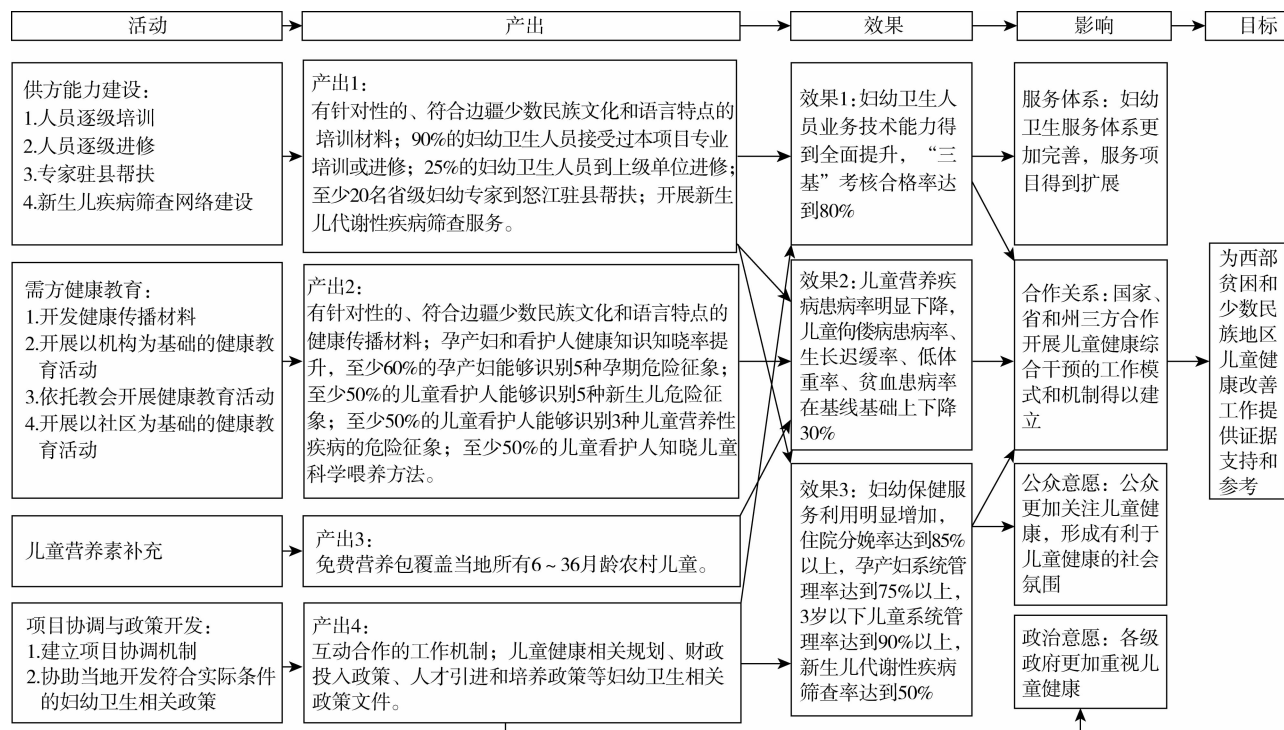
活动

产出

效果

影响

目标

供方能力建设：
1.人员逐级培训
2.人员逐级进修
3.专家驻县帮扶
4.新生儿疾病筛查网络建设

需方健康教育：
1.开发健康传播材料
2.开展以机构为基础的健康教育活动
3.依托教会开展健康教育活动
4.开展以社区为基础的健康教育活动

儿童营养素补充

项目协调与政策开发：
1.建立项目协调机制
2.协助当地开发符合实际条件的妇幼卫生相关政策

产出1：
有针对性的、符合边疆少数民族文化和语言特点的培训材料；90%的妇幼卫生人员接受过本项目专业培训或进修；25%的妇幼卫生人员到上级单位进修；至少20名省级妇幼专家到怒江驻县帮扶；开展新生儿代谢性疾病筛查服务。

产出2：
有针对性的、符合边疆少数民族文化和语言特点的健康传播材料；孕产妇和看护人健康知识知晓率提升，至少60%的孕产妇能够识别5种孕期危险征象；至少50%的儿童看护人能够识别5种新生儿危险征象；至少50%的儿童看护人能够识别3种儿童营养性疾病的危险征象；至少50%的儿童看护人知晓儿童科学喂养方法。

产出3：
免费营养包覆盖当地所有6～36月龄农村儿童。

产出4：
互动合作的工作机制；儿童健康相关规划、财政投入政策、人才引进和培养政策等妇幼卫生相关政策文件。

效果1：妇幼卫生人员业务技术能力得到全面提升，“三基”考核合格率达到80%

效果2：儿童营养疾病患病率明显下降，儿童佝偻病患病率、生长迟缓率、低体重率、贫血患病率在基线基础上下降30%

效果3：妇幼保健服务利用明显增加，住院分娩率达到85%以上，孕产妇系统管理率达到75%以上，3岁以下儿童系统管理率达到90%以上，新生儿代谢性疾病筛查率达到50%

服务体系：妇幼卫生服务体系更加完善，服务项目得到扩展

合作关系：国家、省和州三方合作开展儿童健康综合干预的工作模式和机制得以建立

公众意愿：公众更加关注儿童健康，形成有利于儿童健康的社会氛围

政治意愿：各级政府更加重视儿童健康

为西部贫困和少数民族地区儿童健康改善工作提供证据支持和参考